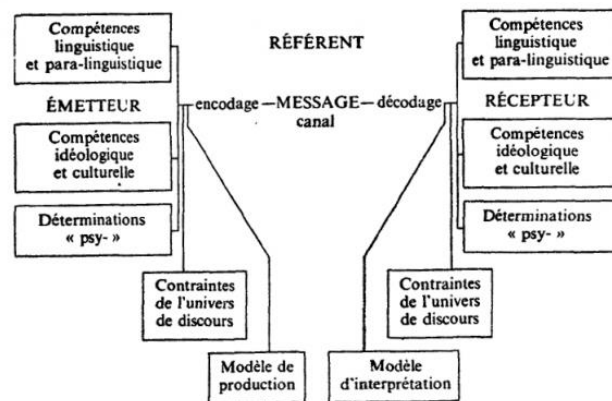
Compétences linguistique et para-linguistique

ÉMETTEUR

Compétences idéologique et culturelle

Déterminations « psy- »

Contraintes de l'univers de discours

Modèle de production

RÉFÉRENT

encodage — MESSAGE — décodage

canal

Compétences linguistique et para-linguistique

RÉCEPTEUR

Compétences idéologique et culturelle

Déterminations « psy- »

Contraintes de l'univers de discours

Modèle d'interprétation